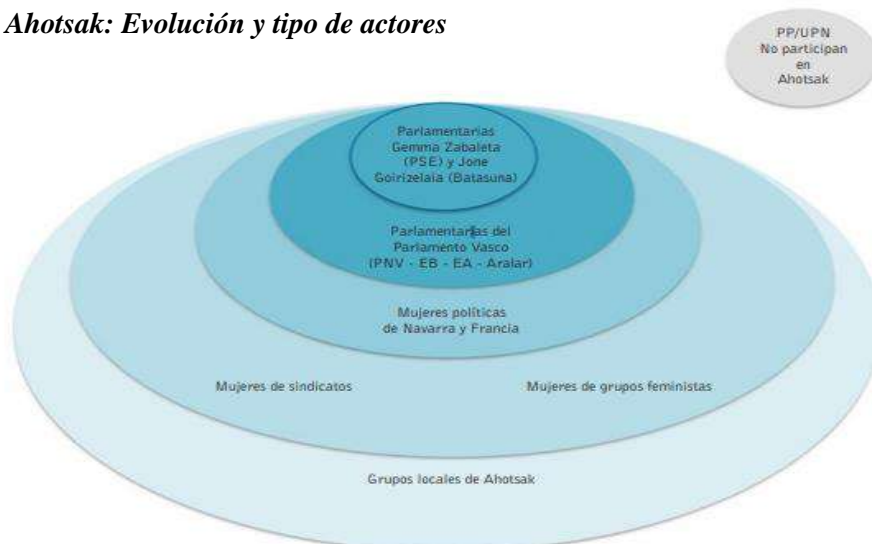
Ahotsak: Evolución y tipo de actores

PP/UPN No participan en Ahotsak

Parlamentarias Gemma Zabaleta (PSE) y Jone Goirizelaia (Batasuna)

Parlamentarias del Parlamento Vasco (PNV - EB - EA - Aralar)

Mujeres políticas de Navarra y Francia

Mujeres de sindicatos

Mujeres de grupos feministas

Grupos locales de Ahotsak